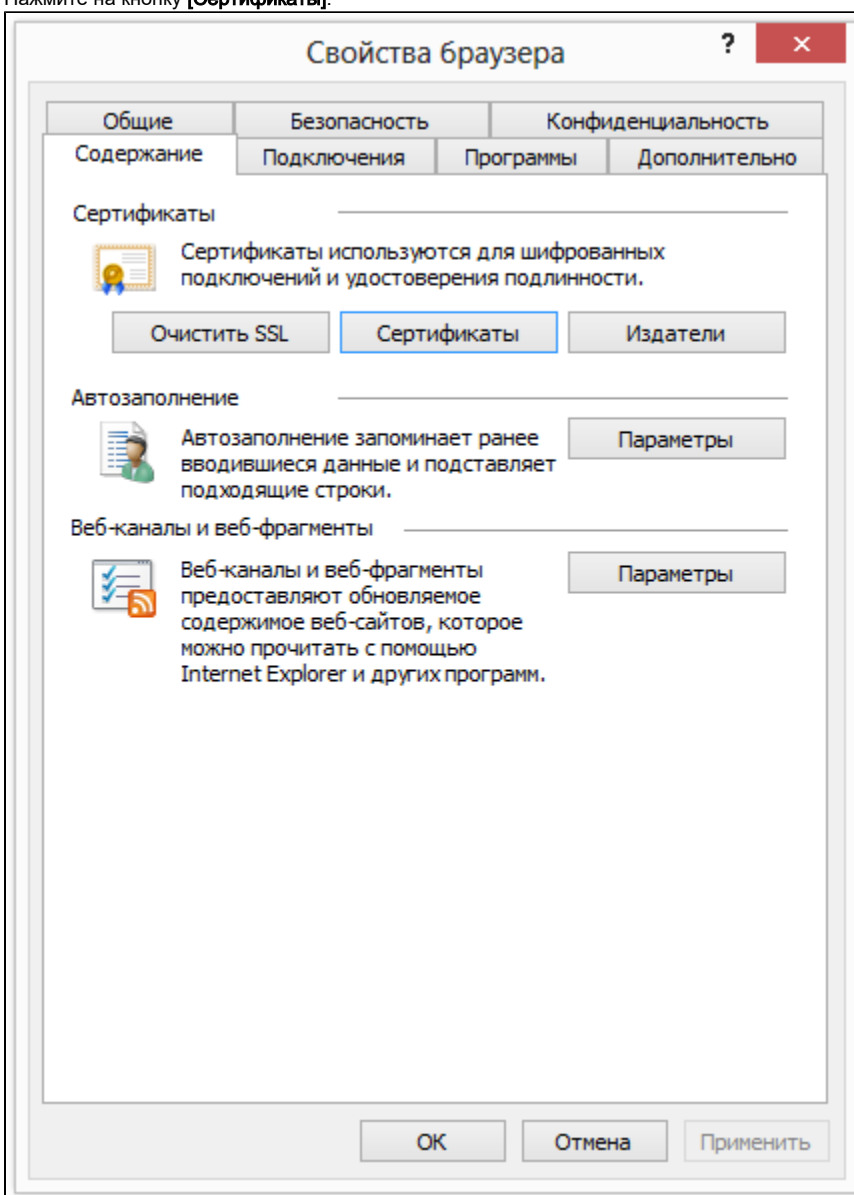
Нажмите на кнопку [Сертификаты].

Свойства браузера

?

×

Общие

Безопасность

Конфиденциальность

Содержание

Подключения

Программы

Дополнительно

Сертификаты

Сертификаты используются для шифрованных подключений и удостоверения подлинности.

Очистить SSL

Сертификаты

Издатели

Автозаполнение

Автозаполнение запоминает ранее вводившиеся данные и подставляет подходящие строки.

Параметры

Веб-каналы и веб-фрагменты

Веб-каналы и веб-фрагменты предоставляют обновляемое содержимое веб-сайтов, которое можно прочитать с помощью Internet Explorer и других программ.

Параметры

ОК

Отмена

Применить